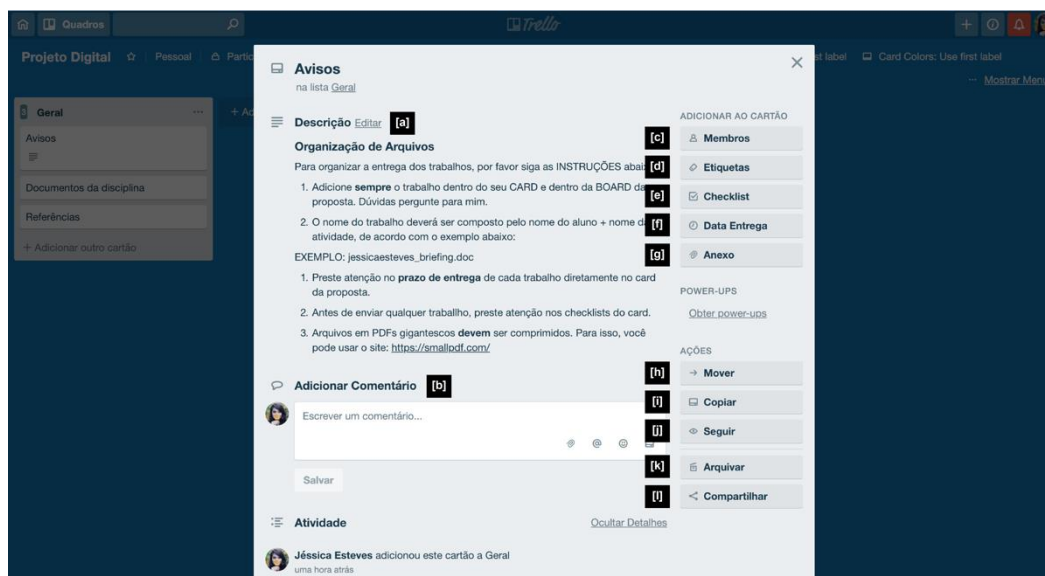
Quadros

Trello

Projeto Digital ☆ Pessoal Partic

st label Card Colors: Use first label

Mostrar Menu

Geral ...

Avisos

Documentos da disciplina

Referências

+ Adicionar outro cartão

+ Ad

Avisos

na lista Geral

Descrição Editar [a]

Organização de Arquivos

Para organizar a entrega dos trabalhos, por favor siga as INSTRUÇÕES abai[d]

1. Adicione **sempre** o trabalho dentro do seu CARD e dentro da BOARD da proposta. Dúvidas pergunte para mim.

2. O nome do trabalho deverá ser composto pelo nome do aluno + nome d[f] atividade, de acordo com o exemplo abaixo:

EXEMPLO: jessicaesteves_briefing.doc

1. Preste atenção no **prazo de entrega** de cada trabalho diretamente no card da proposta.

2. Antes de enviar qualquer trabalho, preste atenção nos checklists do card.

3. Arquivos em PDFs gigantescos **devem** ser comprimidos. Para isso, você pode usar o site: https://smallpdf.com/

Adicionar Comentário [b]

Escrever um comentário...

Salvar

Atividade

Ocultar Detalhes

Jéssica Esteves adicionou este cartão a Geral

uma hora atrás

ADICIONAR AO CARTÃO

[c] Membros

[d] Etiquetas

[e] Checklist

[f] Data Entrega

[g] Anexo

POWER-UPS

Obter power-ups

AÇÕES

[h] → Mover

[i] Copiar

[j] Seguir

[k] Arquivar

[l] Compartilhar